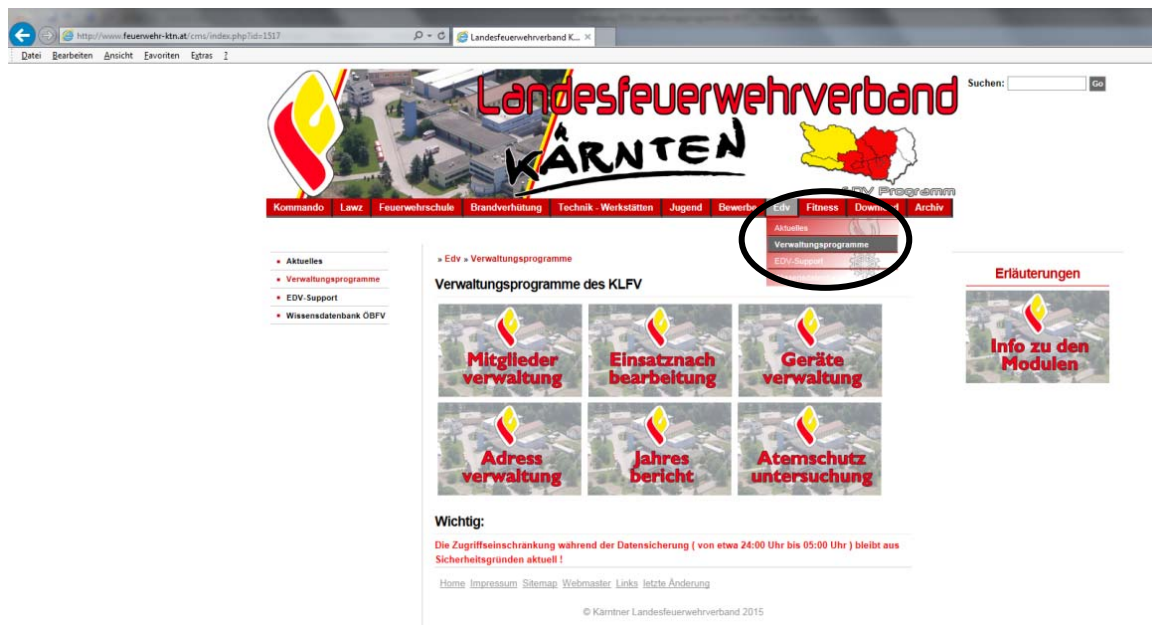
http://www.feuerwehr-ktn.at/cms/index.php?id=1517

Landesfeuerwehrverband K...

Datei Bearbeiten Ansicht Favoriten Extras ?

Landesfeuerwehrverband

KÄRNTEN

EDV Programm

Suchen: Go

Kommando Lawz Feuerwehrschule Brandverhütung Technik - Werkstätten Jugend Bewerbe Edv Fitness Download Archiv

Aktuelles
Verwaltungsprogramme
EDV-Support

• Aktuelles
• Verwaltungsprogramme
• EDV-Support
• Wissensdatenbank ÖBFV

» Edv » Verwaltungsprogramme

Verwaltungsprogramme des KLFV

Mitglieder verwaltung

Einsatznach bearbeitung

Geräte verwaltung

Adress verwaltung

Jahres bericht

Atemschutz untersuchung

Erläuterungen

Info zu den Modulen

Wichtig:

Die Zugriffseinschränkung während der Datensicherung ( von etwa 24:00 Uhr bis 05:00 Uhr ) bleibt aus Sicherheitsgründen aktuell !

Home Impressum Sitemap Webmaster Links letzte Änderung

© Kärntner Landesfeuerwehrverband 2015